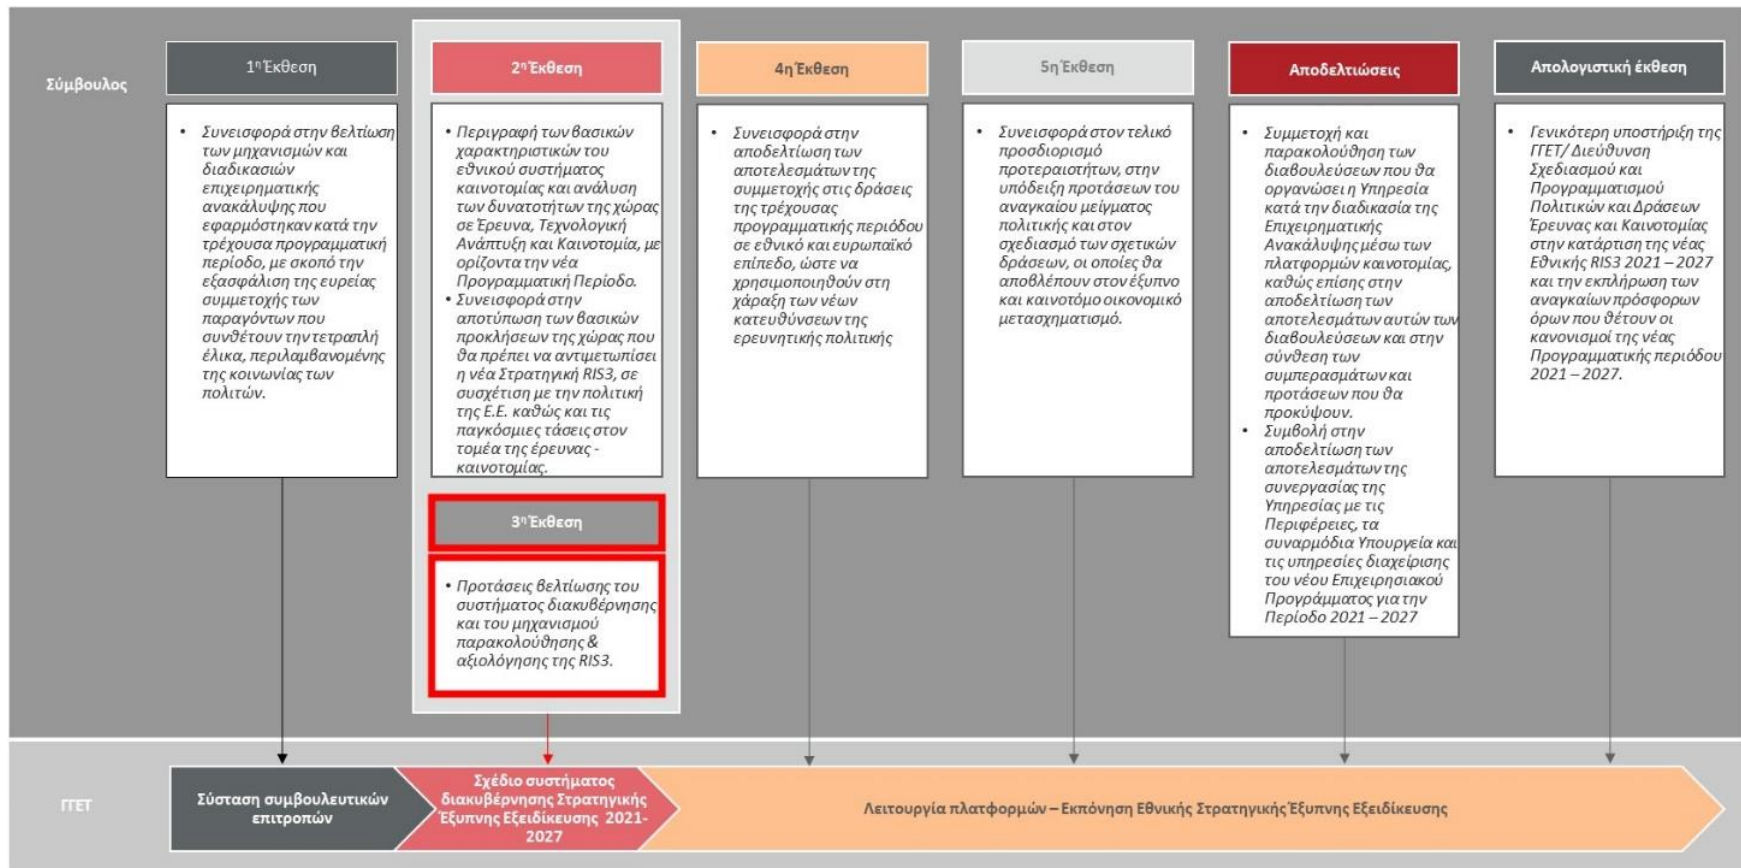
Σύμβουλος

1η Έκθεση

• Συνεισφορά στην βελτίωση των μηχανισμών και διαδικασιών επιχειρηματικής ανακάλυψης που εφαρμόστηκαν κατά την τρέχουσα προγραμματική περίοδο, με σκοπό την εξασφάλιση της ευρείας συμμετοχής των παραγόντων που συνθέτουν την τετραπλή έλικα, περιλαμβανομένης της κοινωνίας των πολιτών.

2η Έκθεση

• Περιγραφή των βασικών χαρακτηριστικών του εθνικού συστήματος καινοτομίας και ανάλυση των δυνατοτήτων της χώρας σε Έρευνα, Τεχνολογική Ανάπτυξη και Καινοτομία, με ορίζοντα την νέα Προγραμματική Περίοδο.
• Συνεισφορά στην αποτύπωση των βασικών προκλήσεων της χώρας που θα πρέπει να αντιμετωπίσει η νέα Στρατηγική RIS3, σε συσχέτιση με την πολιτική της Ε.Ε. καθώς και τις παγκόσμιες τάσεις στον τομέα της έρευνας - καινοτομίας.

3η Έκθεση

• Προτάσεις βελτίωσης του συστήματος διακυβέρνησης και του μηχανισμού παρακολούθησης & αξιολόγησης της RIS3.

4η Έκθεση

• Συνεισφορά στην αποδελτίωση των αποτελεσμάτων της συμμετοχής στις δράσεις της τρέχουσας προγραμματικής περιόδου σε εθνικό και ευρωπαϊκό επίπεδο, ώστε να χρησιμοποιηθούν στη χάραξη των νέων κατευθύνσεων της ερευνητικής πολιτικής

5η Έκθεση

• Συνεισφορά στον τελικό προσδιορισμό προτεραιοτήτων, στην υπόδειξη προτάσεων του αναγκαίου μείγματος πολιτικής και στον σχεδιασμό των σχετικών δράσεων, οι οποίες θα αποβλέπουν στον έξυπνο και καινοτόμο οικονομικό μετασχηματισμό.

Αποδελτιώσεις

• Συμμετοχή και παρακολούθηση των διαβουλεύσεων που θα οργανώσει η Υπηρεσία κατά την διαδικασία της Επιχειρηματικής Ανακάλυψης μέσω των πλατφορμών καινοτομίας, καθώς επίσης στην αποδελτίωση των αποτελεσμάτων αυτών των διαβουλεύσεων και στην σύνθεση των συμπερασμάτων και προτάσεων που θα προκύψουν.
• Συμβολή στην αποδελτίωση των αποτελεσμάτων της συνεργασίας της Υπηρεσίας με τις Περιφέρειες, τα συναρμόδια Υπουργεία και τις υπηρεσίες διαχείρισης του νέου Επιχειρησιακού Προγράμματος για την Περίοδο 2021 – 2027

Απολογιστική έκθεση

• Γενικότερη υποστήριξη της ΓΓΕΤ/ Διεύθυνση Σχεδιασμού και Προγραμματισμού Πολιτικών και Δράσεων Έρευνας και Καινοτομίας στην κατάρτιση της νέας Εθνικής RIS3 2021 – 2027 και την εκπλήρωση των αναγκαίων πρόσφορων όρων που θέτουν οι κανονισμοί της νέας Προγραμματικής περιόδου 2021 – 2027.

ΓΓΕΤ

Σύσταση συμβουλευτικών επιτροπών

Σχέδιο συστήματος διακυβέρνησης Στρατηγικής Έξυπνης Εξειδίκευσης 2021-2027

Λειτουργία πλατφορμών – Εκπόνηση Εθνικής Στρατηγικής Έξυπνης Εξειδίκευσης